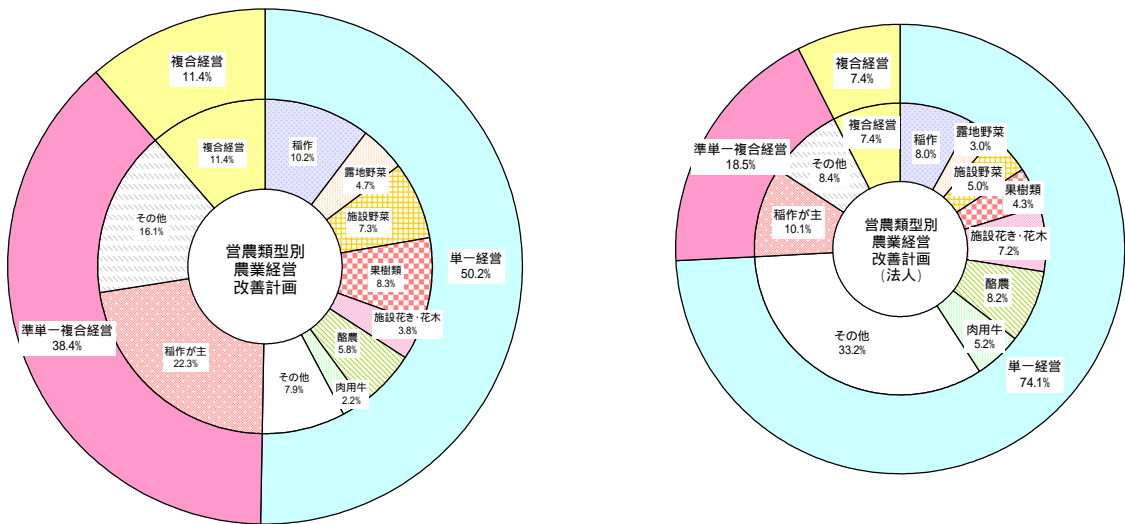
複合経営
11.4%

複合経営
11.4%

稲作
10.2%

露地野菜
4.7%

施設野菜
7.3%

果樹類
8.3%

施設花き・花木
3.8%

酪農
5.8%

肉用牛
2.2%

その他
7.9%

稲作が主
22.3%

その他
16.1%

営農類型別
農業経営
改善計画

単一経営
50.2%

準単一複合経営
38.4%

複合経営
7.4%

複合経営
7.4%

稲作
8.0%

露地野菜
3.0%

施設野菜
5.0%

果樹類
4.3%

施設花き・花木
7.2%

酪農
8.2%

肉用牛
5.2%

その他
33.2%

稲作が主
10.1%

その他
8.4%

準単一複合経営
18.5%

営農類型別
農業経営
改善計画
（法人）

単一経営
74.1%